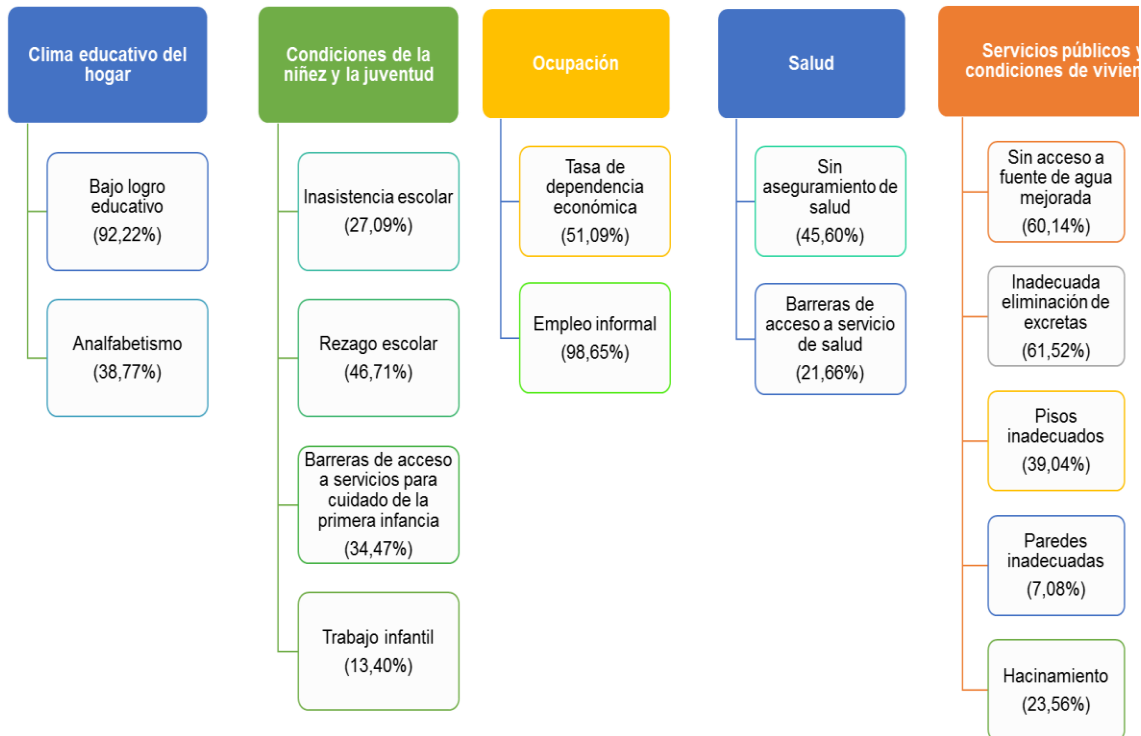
Clima educativo del hogar

Bajo logro educativo
(92,22%)

Analfabetismo
(38,77%)

Condiciones de la niñez y la juventud

Inasistencia escolar
(27,09%)

Rezago escolar
(46,71%)

Barreras de acceso a servicios para cuidado de la primera infancia
(34,47%)

Trabajo infantil
(13,40%)

Ocupación

Tasa de dependencia económica
(51,09%)

Empleo informal
(98,65%)

Salud

Sin aseguramiento de salud
(45,60%)

Barreras de acceso a servicio de salud
(21,66%)

Servicios públicos y condiciones de vivien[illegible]

Sin acceso a fuente de agua mejorada
(60,14%)

Inadecuada eliminación de excretas
(61,52%)

Pisos inadecuados
(39,04%)

Paredes inadecuadas
(7,08%)

Hacinamiento
(23,56%)